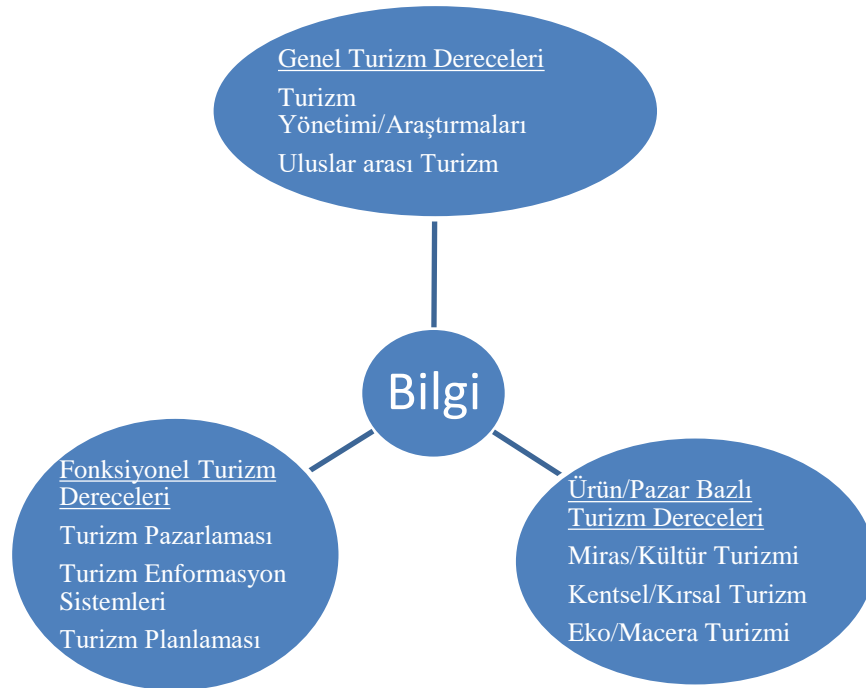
Genel Turizm Dereceleri

Turizm Yönetimi/Araştırmaları

Uluslar arası Turizm

Bilgi

Fonksiyonel Turizm Dereceleri

Turizm Pazarlaması

Turizm Enformasyon Sistemleri

Turizm Planlaması

Ürün/Pazar Bazlı Turizm Dereceleri

Miras/Kültür Turizmi

Kentsel/Kırsal Turizm

Eko/Macera Turizmi